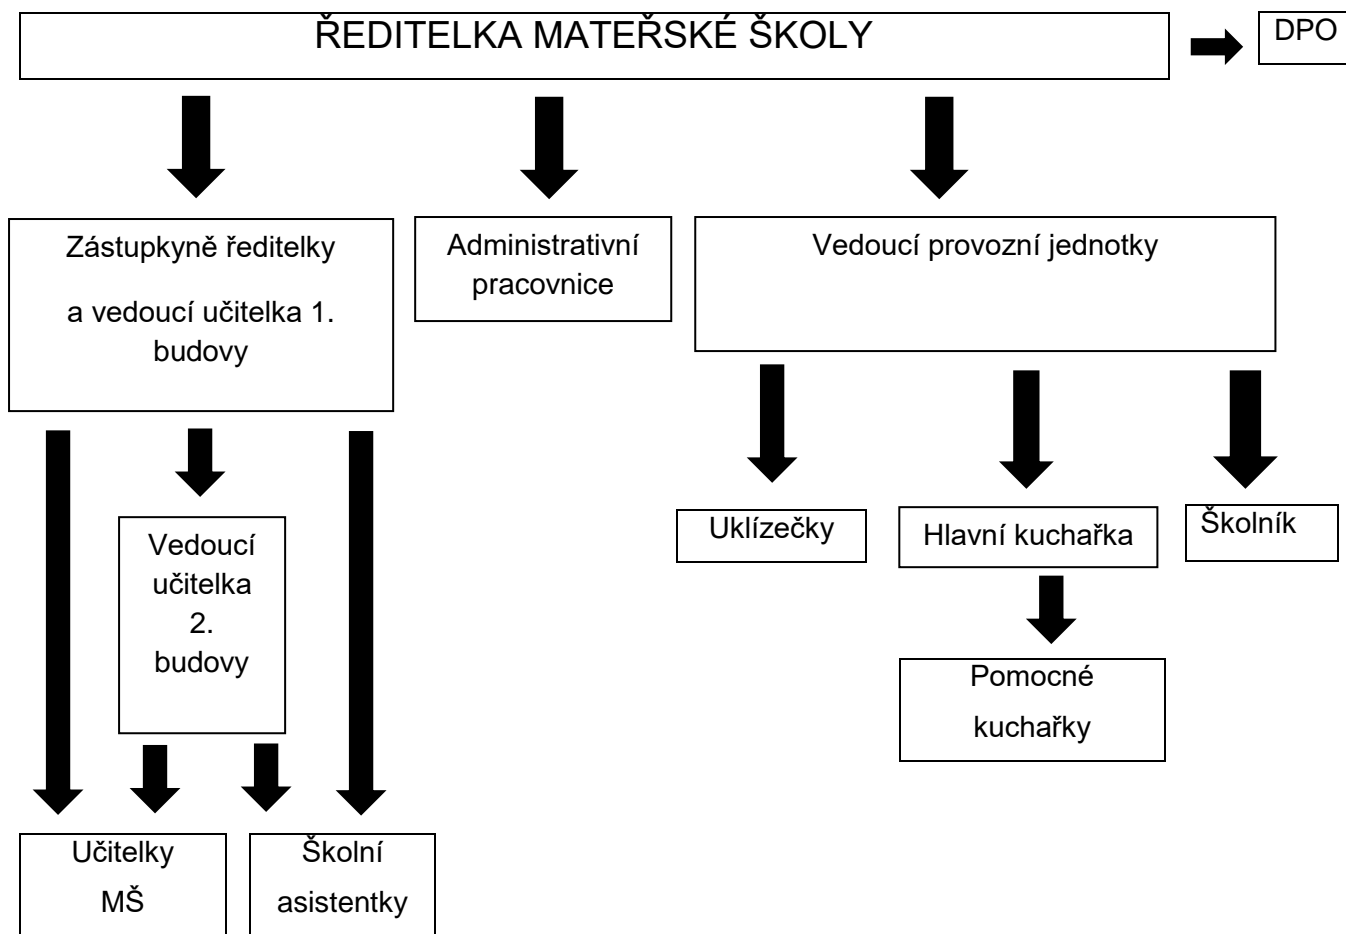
ŘEDITELKA MATEŘSKÉ ŠKOLY

DPO

Zástupkyně ředitelky

a vedoucí učitelka 1. budovy

Administrativní pracovnice

Vedoucí provozní jednotky

Vedoucí učitelka 2. budovy

Uklízečky

Hlavní kuchařka

Školník

Pomocné kuchařky

Učitelky MŠ

Školní asistentky